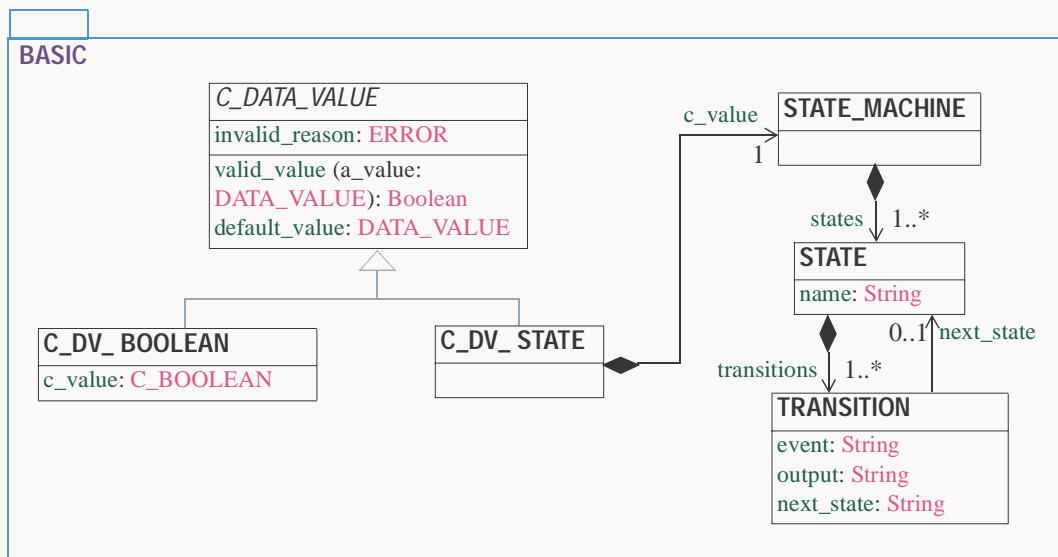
BASIC

C_DATA_VALUE
invalid_reason: ERROR
valid_value (a_value: DATA_VALUE): Boolean
default_value: DATA_VALUE

C_DV_ BOOLEAN
c_value: C_BOOLEAN

C_DV_ STATE

c_value
1

STATE_MACHINE

states
1..*

STATE
name: String

transitions
1..*

0..1
next_state

TRANSITION
event: String
output: String
next_state: String